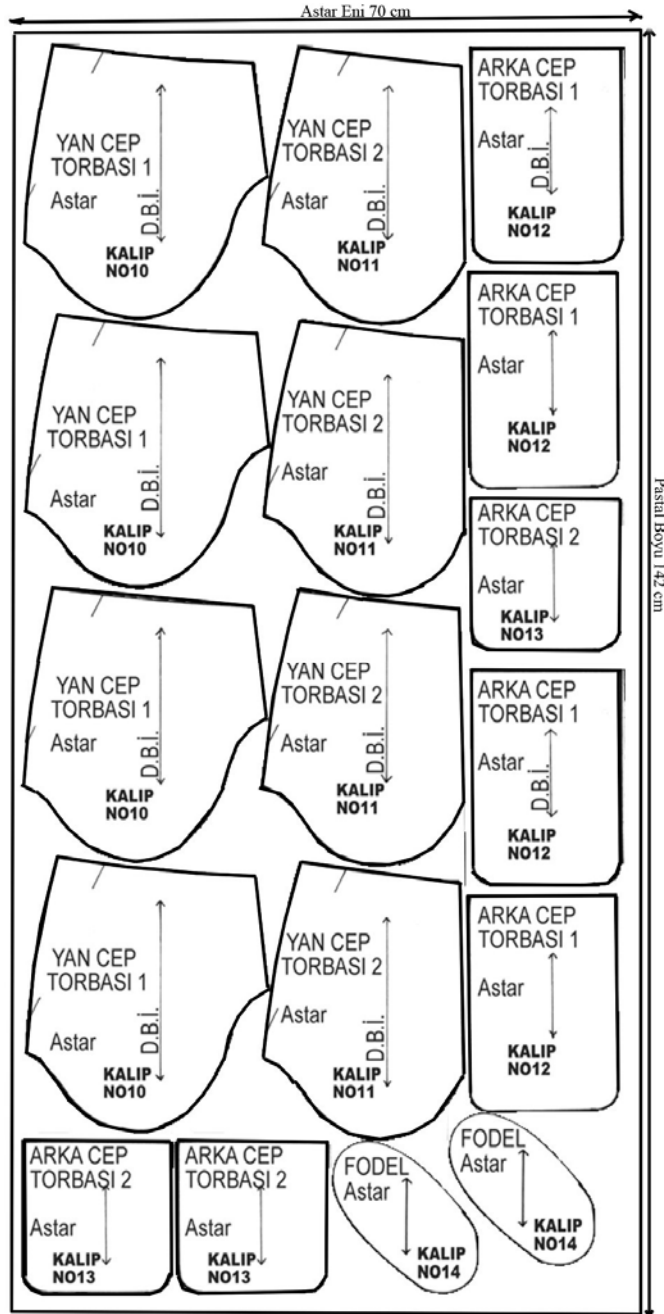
Astar Eni 70 cm

YAN CEP TORBASI 1
Astar
D.B.İ.
KALIP NO10

YAN CEP TORBASI 2
Astar
D.B.İ.
KALIP NO11

ARKA CEP TORBASI 1
Astar
D.B.İ.
KALIP NO12

ARKA CEP TORBASI 1
Astar
KALIP NO12

YAN CEP TORBASI 1
Astar
D.B.İ.
KALIP NO10

YAN CEP TORBASI 2
Astar
D.B.İ.
KALIP NO11

ARKA CEP TORBAŞI 2
Astar
KALIP NO13

YAN CEP TORBASI 1
Astar
D.B.İ.
KALIP NO10

YAN CEP TORBASI 2
Astar
D.B.İ.
KALIP NO11

ARKA CEP TORBASI 1
Astar
D.B.İ.
KALIP NO12

YAN CEP TORBASI 1
Astar
D.B.İ.
KALIP NO10

YAN CEP TORBASI 2
Astar
D.B.İ.
KALIP NO11

ARKA CEP TORBASI 1
Astar
KALIP NO12

ARKA CEP TORBAŞI 2
Astar
KALIP NO13

ARKA CEP TORBAŞI 2
Astar
KALIP NO13

FODEL
Astar
KALIP NO14

FODEL
Astar
KALIP NO14

Pastal Boyu 142 cm